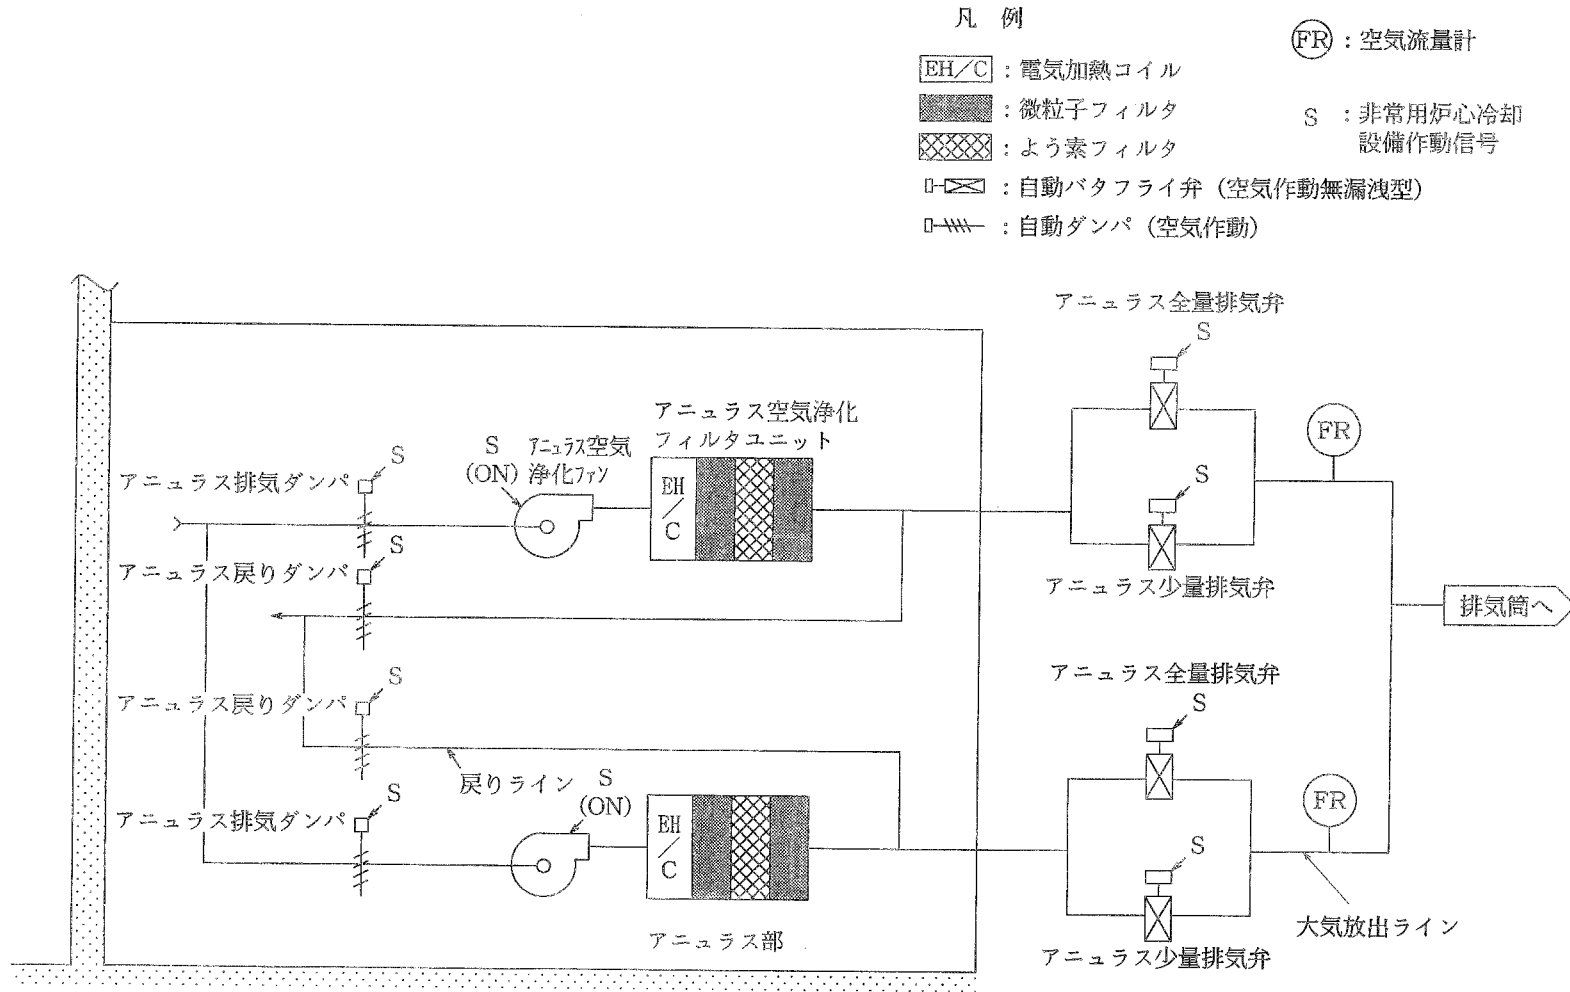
凡 例

EH/C ：電気加熱コイル
：微粒子フィルタ
：よう素フィルタ
：自動バタフライ弁（空気作動無漏洩型）
：自動ダンパ（空気作動）

FR ：空気流量計

S ：非常用炉心冷却設備作動信号

アニュラス全量排気弁
S
S
アニュラス少量排気弁
FR
アニュラス空気浄化フィルタユニット
S
(ON)
アニュラス空気浄化ファン
EH/C
アニュラス排気ダンパ
S
アニュラス戻りダンパ
S
排気筒へ
アニュラス全量排気弁
S
アニュラス戻りダンパ
S
戻りライン
S
(ON)
S
アニュラス排気ダンパ
S
EH/C
FR
S
大気放出ライン
アニュラス部
アニュラス少量排気弁